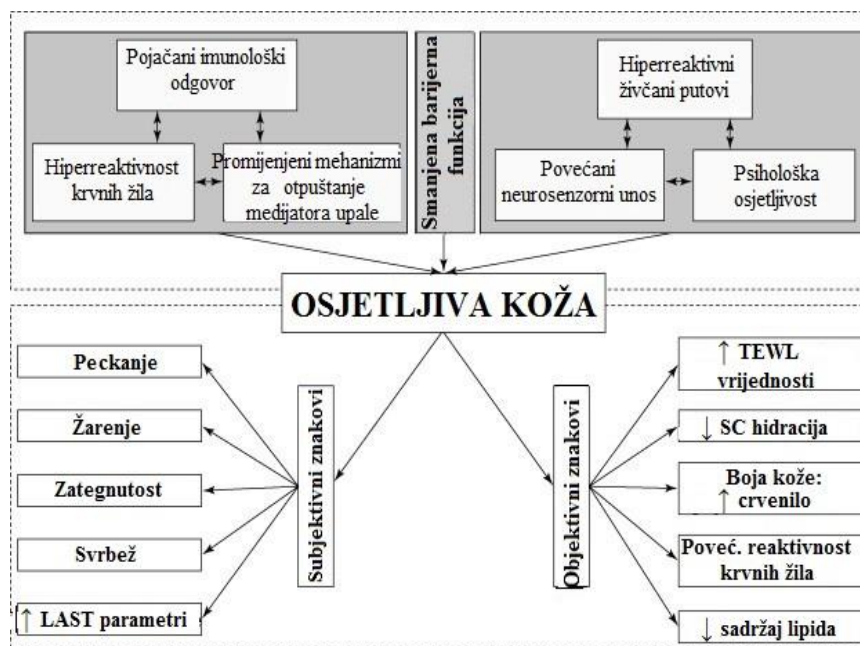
Pojačani imunološki odgovor

Hiperreaktivnost krvnih žila

Promijenjeni mehanizmi za otpuštanje medijatora upale

Smanjena barijerna funkcija

Hiperreaktivni živčani putovi

Povećani neurosenzorni unos

Psihološka osjetljivost

OSJETLJIVA KOŽA

Subjektivni znakovi

Peckanje

Žarenje

Zategnutost

Svrbež

↑ LAST parametri

Objektivni znakovi

↑ TEWL vrijednosti

↓ SC hidracija

Boja kože: ↑ crvenilo

Poveć. reaktivnost krvnih žila

↓ sadržaj lipida